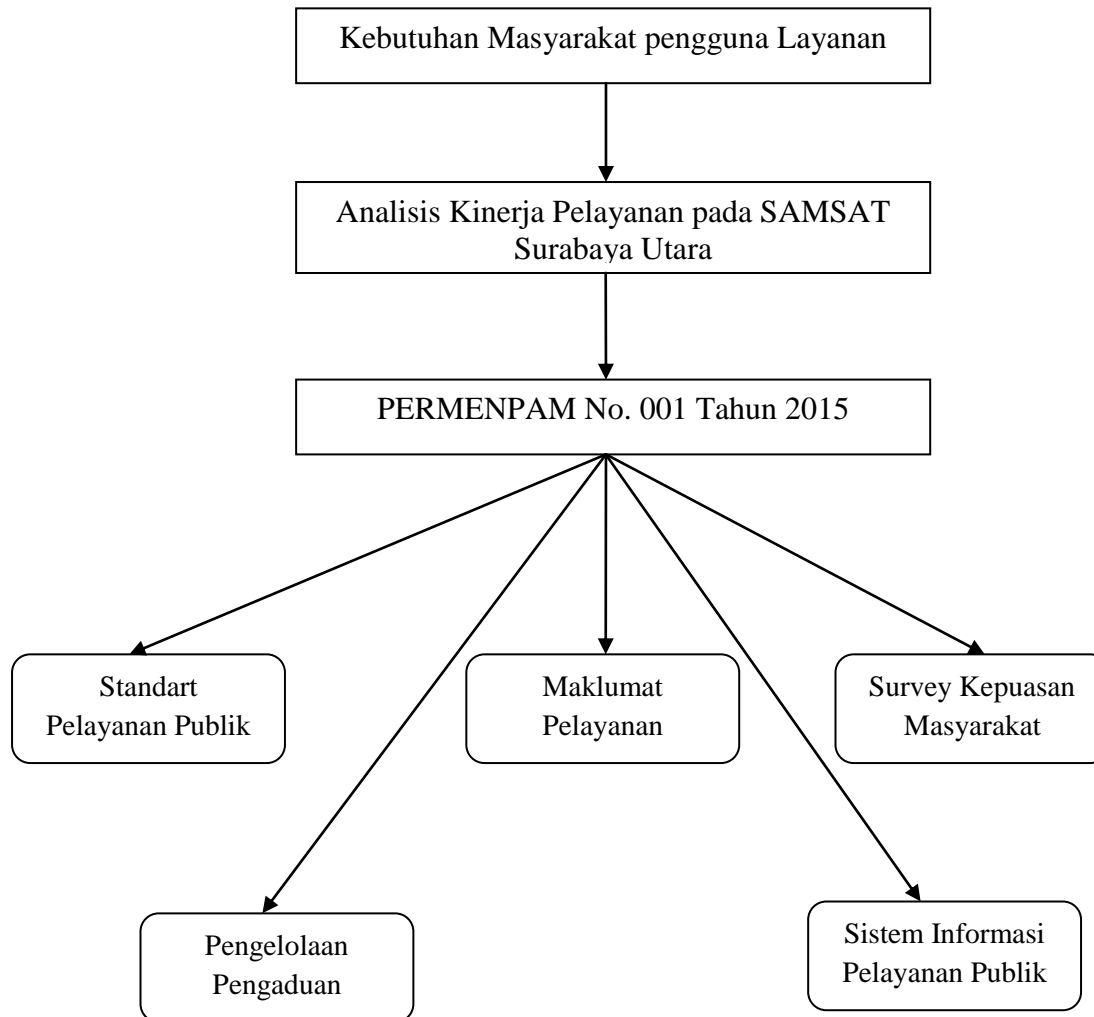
Kebutuhan Masyarakat pengguna Layanan

Analisis Kinerja Pelayanan pada SAMSAT Surabaya Utara

PERMENPAM No. 001 Tahun 2015

Standart Pelayanan Publik

Maklumat Pelayanan

Survey Kepuasan Masyarakat

Pengelolaan Pengaduan

Sistem Informasi Pelayanan Publik